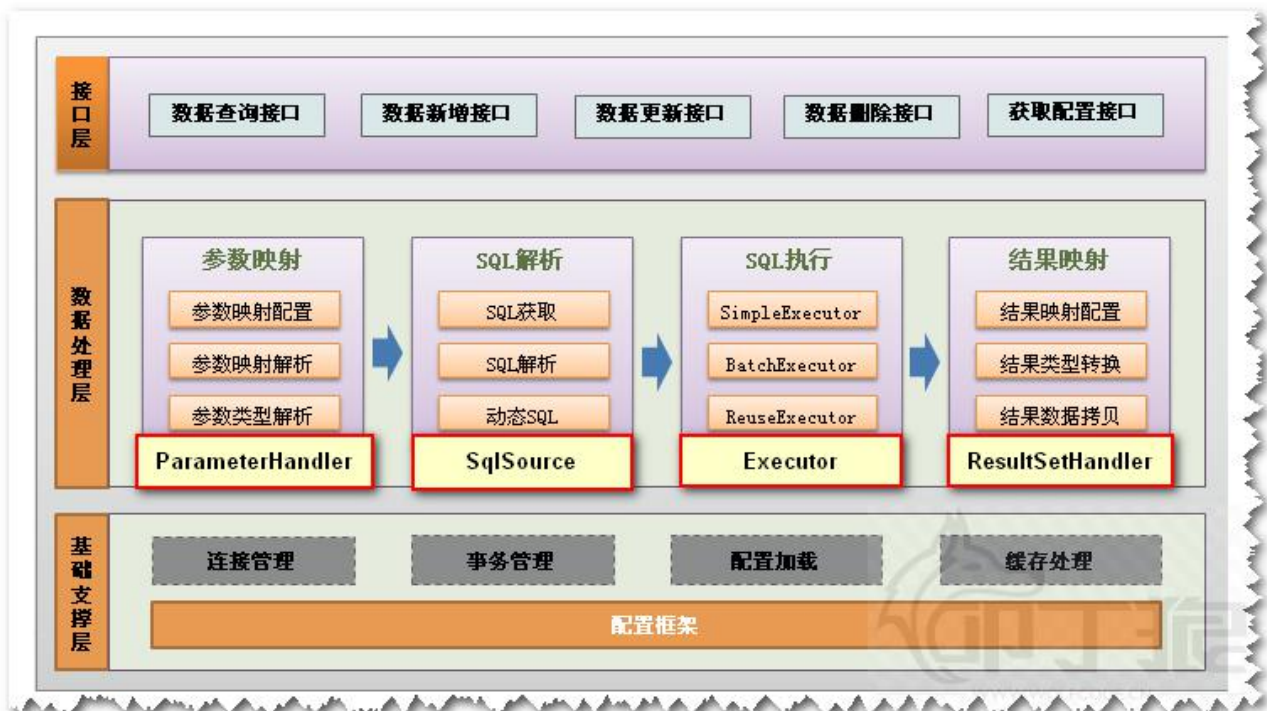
接口层

数据查询接口　数据新增接口　数据更新接口　数据删除接口　获取配置接口

数据处理层

参数映射
参数映射配置
参数映射解析
参数类型解析
ParameterHandler

SQL解析
SQL获取
SQL解析
动态SQL
SqlSource

SQL执行
SimpleExecutor
BatchExecutor
ReuseExecutor
Executor

结果映射
结果映射配置
结果类型转换
结果数据拷贝
ResultSetHandler

基础支撑层

连接管理　事务管理　配置加载　缓存处理

配置框架